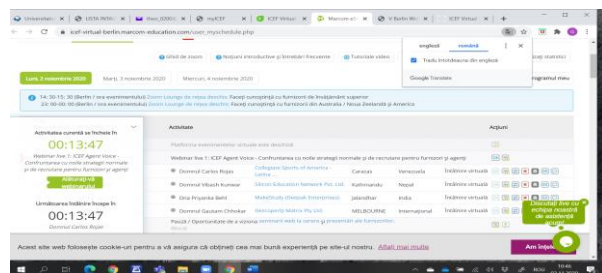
Universitat | ULTR INTAC | Elan_0205 | myICEF | ICEF Virtual | Marcom el | V Berlin Mi | ICEF Virtual

icef-virtual-berlin.marcom-education.com/user_myschedule.php

engleză | română

Tradu întotdeauna din engleză

Google Translate

Ghid de zoom | Noțiuni introductive și întrebări frecvente | Tutoriale video | rsuri esențiale

Luni, 2 noiembrie 2020 | Marți, 3 noiembrie 2020 | Miercuri, 4 noiembrie 2020 | rogramul meu

14:30-15: 30 (Berlin / ora evenimentului) Zoom Lounge de repus deschis: Faceți cunoștință cu furnizorii de învățământ superior
20:00-00:00 (Berlin / ora evenimentului) Zoom Lounge de repus deschis: Faceți cunoștință cu furnizorii din Australia / Noua Zeelandă și America

Activitatea curentă se închide în
00:13:47
Webinar live 1: ICEF Agent Voice - Confruntarea cu noile strategii normale și de recrutare pentru furnizori și agenți
Alăturați-vă webinarului

Următoarea întâlnire începe în
00:13:47
Domnul Carlos Rojas

Activitate | Acțiuni

Platforma evenimentului virtual este deschisă

Webinar live 1: ICEF Agent Voice - Confruntarea cu noile strategii normale și de recrutare pentru furnizori și agenți

Domnul Carlos Rojas | Colegiatta Sports of America - Latina | Caracas | Venezuela | Întâlnire virtuală
Domnul Vikash Kumar | Silicon Education Network Pvt. Ltd. | Kathmandu | Nepal | Întâlnire virtuală
Dna Priyanka Bedi | MakeStudy (Deepak Enterprises) | Jalandhar | India | Întâlnire virtuală
Domnul Gautam Chhokar | Destination Matrix Pty Ltd | MELBOURNE | International | Întâlnire virtuală
Pauză / Oportunitate de a vizita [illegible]

Discutați live cu echipa noastră de asistență

Acest site web folosește cookie-uri pentru a vă asigura că obțineți cea mai bună experiență pe site-ul nostru. Aflați mai multe

Am înțeles